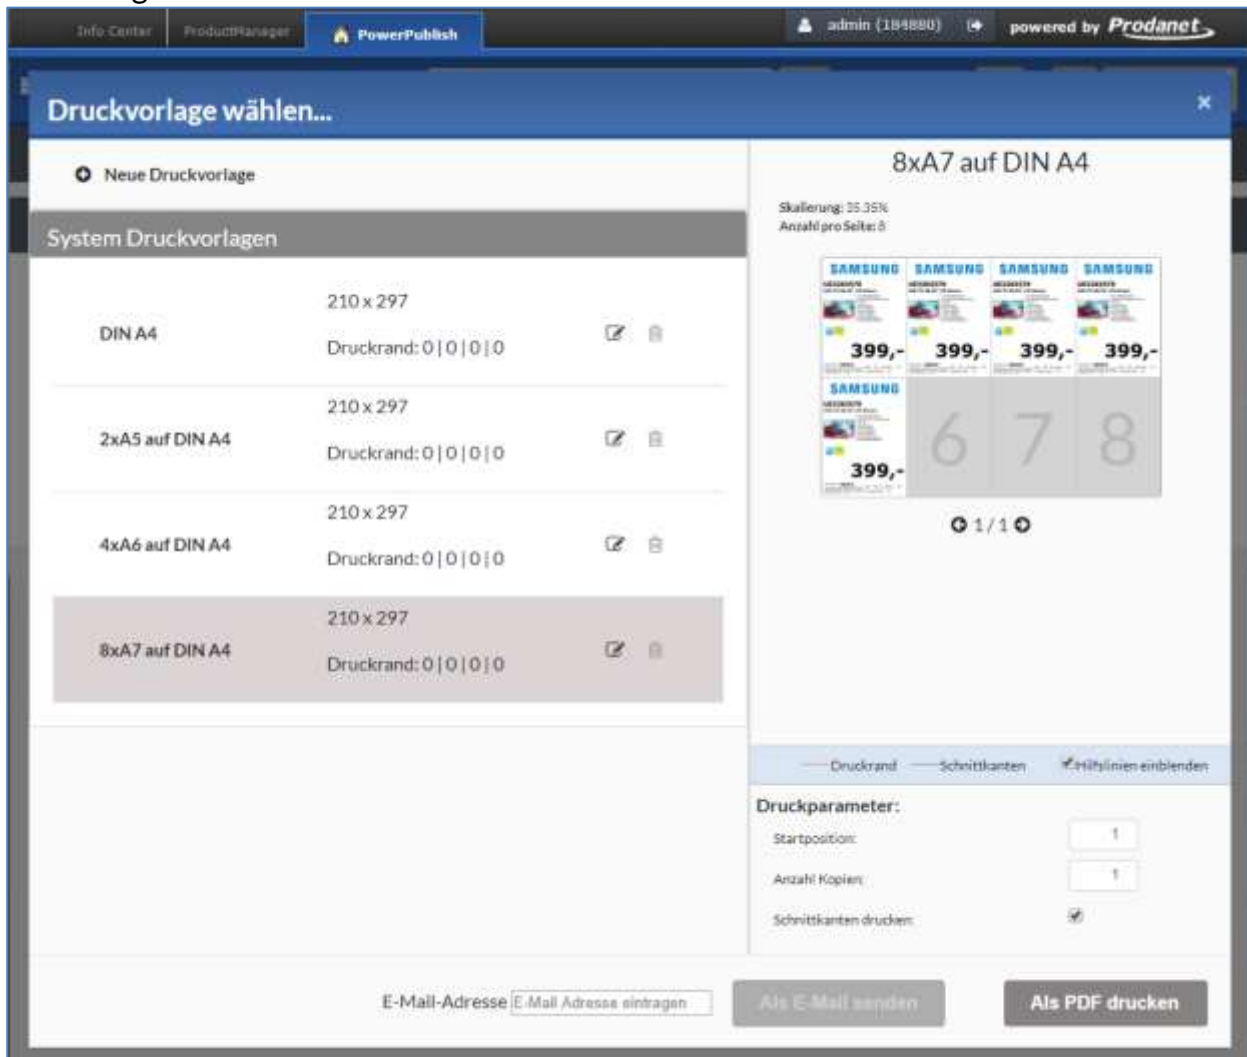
Info Center ProductManager PowerPublish admin (184880) powered by Prodanet

Druckvorlage wählen...

×

Neue Druckvorlage

System Druckvorlagen

| | | |
|---|---|---|
| DIN A4 | 210 x 297 Druckrand: 0 \| 0 \| 0 \| 0 | |
| 2xA5 auf DIN A4 | 210 x 297 Druckrand: 0 \| 0 \| 0 \| 0 | |
| 4xA6 auf DIN A4 | 210 x 297 Druckrand: 0 \| 0 \| 0 \| 0 | |
| 8xA7 auf DIN A4 | 210 x 297 Druckrand: 0 \| 0 \| 0 \| 0 | |

8xA7 auf DIN A4

Skalierung: 35.35%
Anzahl pro Seite: 8

SAMSUNG SAMSUNG SAMSUNG SAMSUNG
399,- 399,- 399,- 399,-
SAMSUNG
399,- 6 7 8

1 / 1

Druckrand Schnittkanten Hilfslinien einblenden

Druckparameter:
Startposition: 1
Anzahl Kopien: 1
Schnittkanten drucken:

E-Mail-Adresse E-Mail Adresse eintragen
Als E-Mail senden
Als PDF drucken